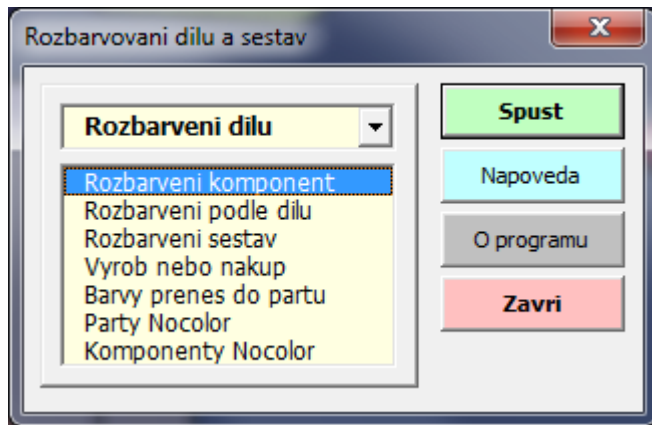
Rozbarvovani dilu a sestav

Rozbarveni dilu

Rozbarveni komponent
Rozbarveni podle dilu
Rozbarveni sestav
Vyrob nebo nakup
Barvy prenes do partu
Party Nocolor
Komponenty Nocolor

Spust

Napoveda

O programu

Zavri